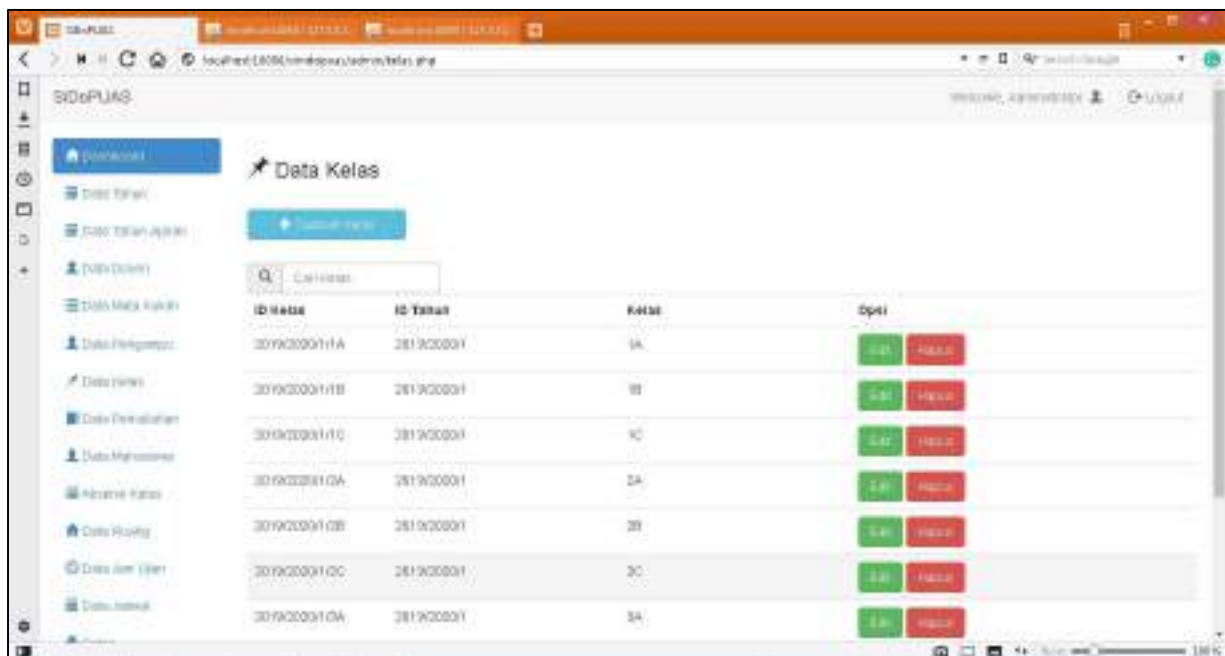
SIDoPUAS

Welcome, Administrator   Logout

Dashboard
Data Tahun
Data Tahun Ajaran
Data Dosen
Data Mata Kuliah
Data Pengawas
Data Kelas
Data Perkuliahan
Data Mahasiswa
Absensi Kelas
Data Ruang
Data Jam Ujian
Data Jadwal

Data Kelas

Tambah Kelas

Cari Kelas

| ID Kelas | ID Tahun | Kelas | Opsi |
|---|---|---|---|
| 20192020/1/1A | 20192020/1 | 1A | Edit Hapus |
| 20192020/1/1B | 20192020/1 | 1B | Edit Hapus |
| 20192020/1/1C | 20192020/1 | 1C | Edit Hapus |
| 20192020/1/2A | 20192020/1 | 2A | Edit Hapus |
| 20192020/1/2B | 20192020/1 | 2B | Edit Hapus |
| 20192020/1/2C | 20192020/1 | 2C | Edit Hapus |
| 20192020/1/3A | 20192020/1 | 3A | Edit Hapus |